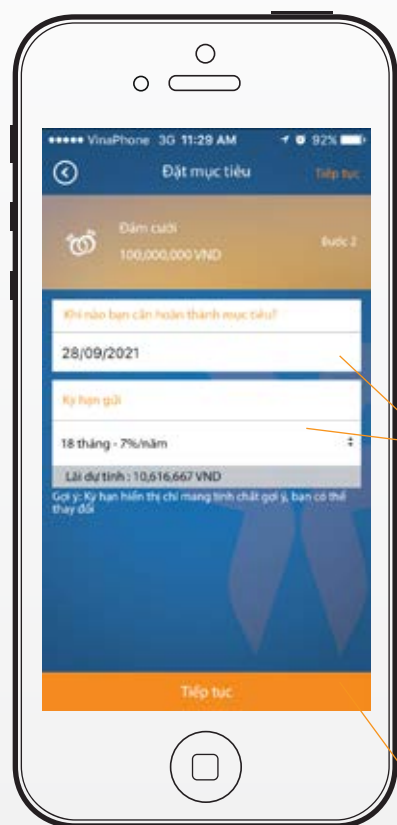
●●●●● VinaPhone 3G 11:29 AM 92%

Đặt mục tiêu

Tiếp tục

Đám cưới

100,000,000 VND

Bước 2

Khi nào bạn cần hoàn thành mục tiêu?

28/09/2021

Kỳ hạn gửi

18 tháng - 7%/năm

Lãi dự tính : 10,616,667 VND

Gợi ý: Kỳ hạn hiển thị chỉ mang tính chất gợi ý, bạn có thể thay đổi

Tiếp tục